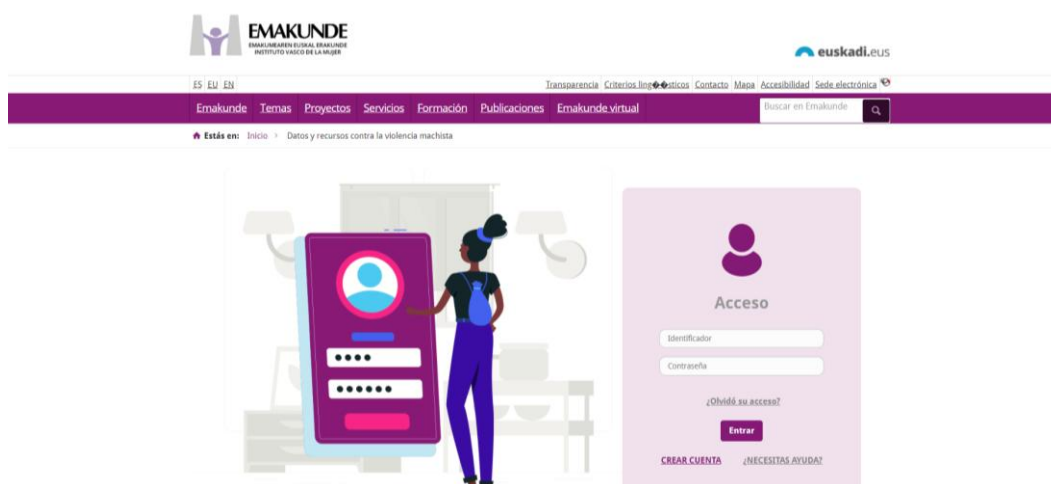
EMAKUNDE
EMAKUMEAREN EUSKAL ERAKUNDE
INSTITUTO VASCO DE LA MUJER

euskadi.eus

ES EU EN

Transparencia Criterios ling��sticos Contacto Mapa Accesibilidad Sede electrónica

Emakunde Temas Proyectos Servicios Formación Publicaciones Emakunde virtual

Buscar en Emakunde

Estás en: Inicio > Datos y recursos contra la violencia machista

••••
••••••

Acceso

Identificador

Contraseña

¿Olvidó su acceso?

Entrar

CREAR CUENTA ¿NECESITAS AYUDA?